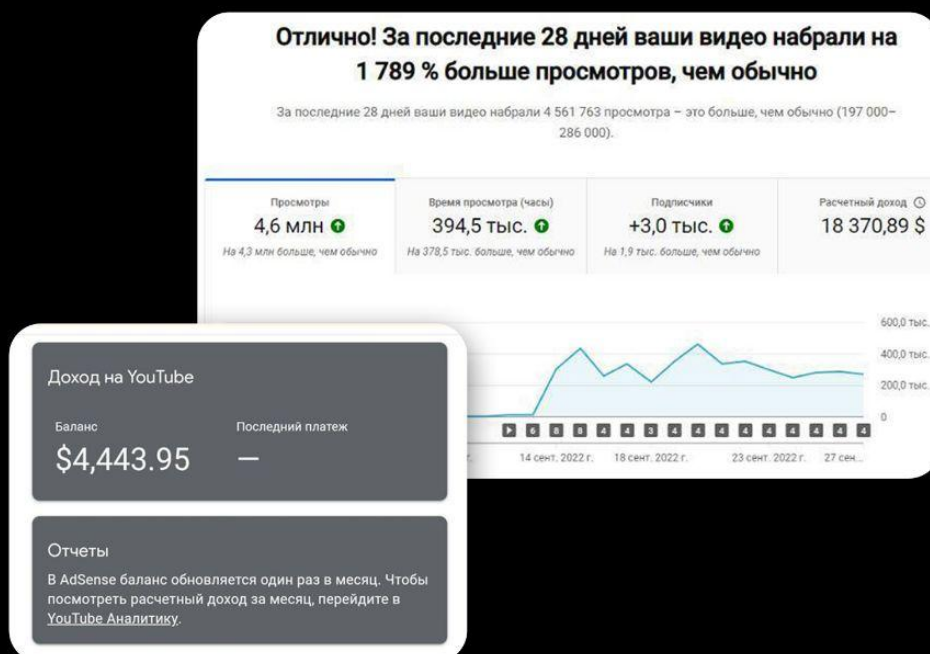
Отлично! За последние 28 дней ваши видео набрали на 1 789 % больше просмотров, чем обычно

За последние 28 дней ваши видео набрали 4 561 763 просмотра – это больше, чем обычно (197 000–286 000).

| Просмотры | Время просмотра (часы) | Подписчики | Расчетный доход |
|---|---|---|---|
| 4,6 млн | 394,5 тыс. | +3,0 тыс. | 18 370,89 $ |
| На 4,3 млн больше, чем обычно | На 378,5 тыс. больше, чем обычно | На 1,9 тыс. больше, чем обычно | |

600,0 тыс.
400,0 тыс.
200,0 тыс.
0

6 8 8 4 4 3 4 4 4 4 4 4 4 4

14 сент. 2022 г. 18 сент. 2022 г. 23 сент. 2022 г. 27 сен...

Доход на YouTube

Баланс
$4,443.95

Последний платеж
—

Отчеты

В AdSense баланс обновляется один раз в месяц. Чтобы посмотреть расчетный доход за месяц, перейдите в YouTube Аналитику.